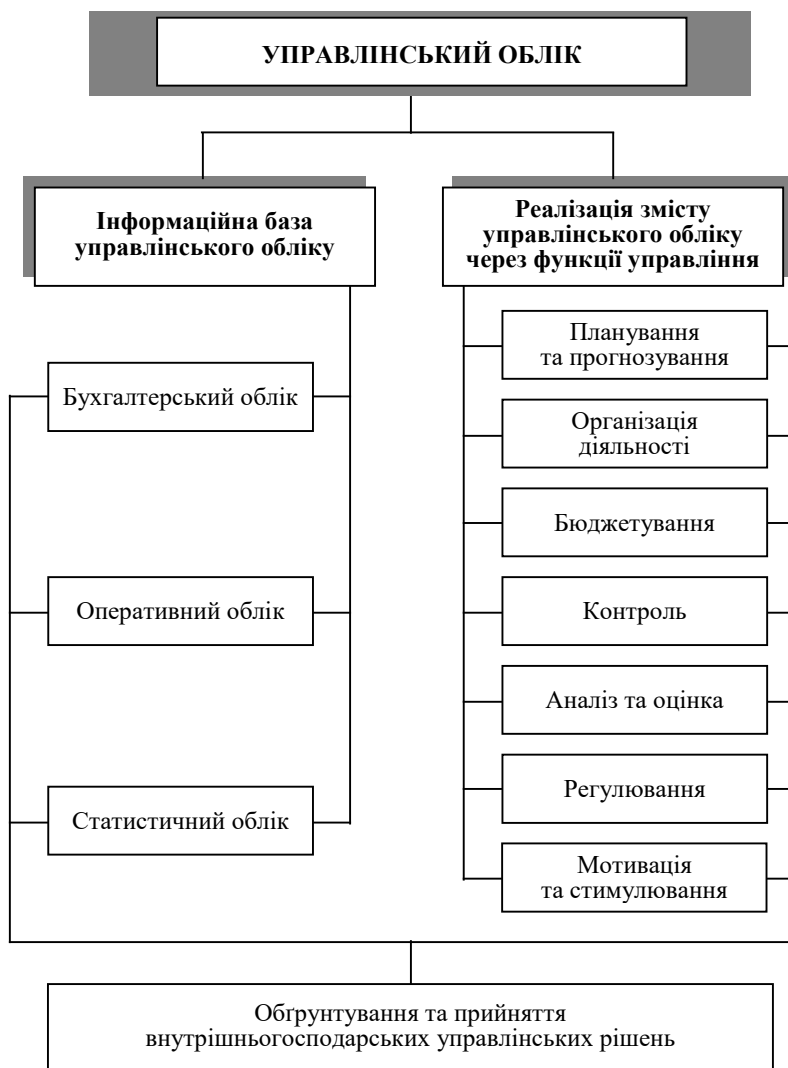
УПРАВЛІНСЬКИЙ ОБЛІК

Інформаційна база управлінського обліку

Реалізація змісту управлінського обліку через функції управління

Бухгалтерський облік

Оперативний облік

Статистичний облік

Планування та прогнозування

Організація діяльності

Бюджетування

Контроль

Аналіз та оцінка

Регулювання

Мотивація та стимулювання

Обґрунтування та прийняття внутрішньогосподарських управлінських рішень